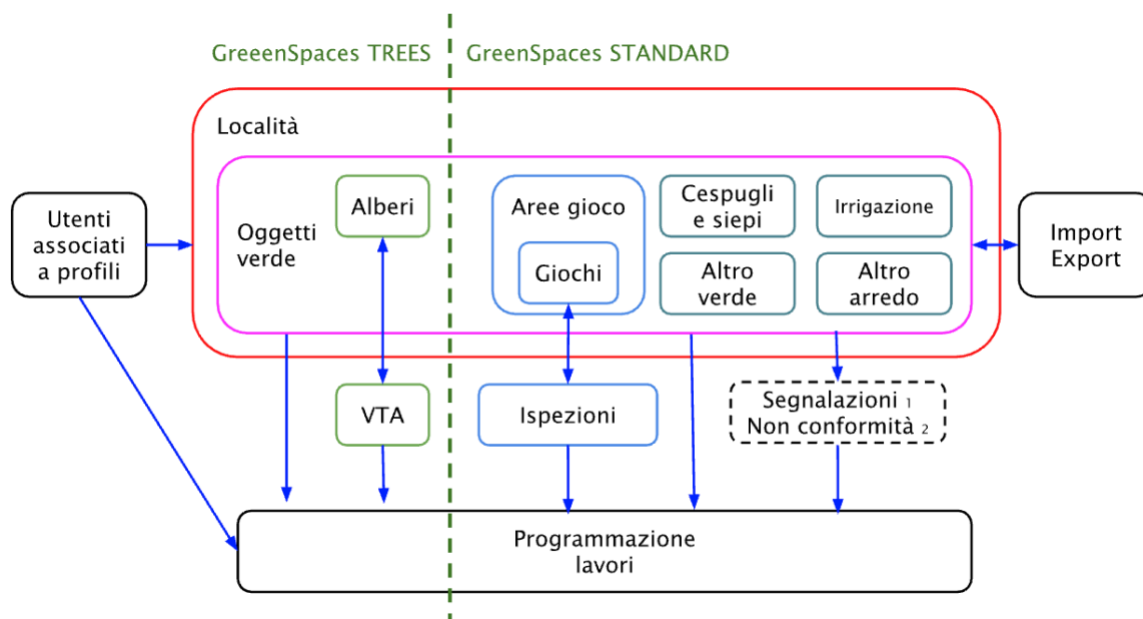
GreeenSpaces TREES

GreeenSpaces STANDARD

Utenti associati a profili

Località

Oggetti verde

Alberi

Aree gioco

Giochi

Cespugli e siepi

Irrigazione

Altro verde

Altro arredo

Import Export

VTA

Ispezioni

Segnalazioni $_1$
Non conformità $_2$

Programmazione lavori